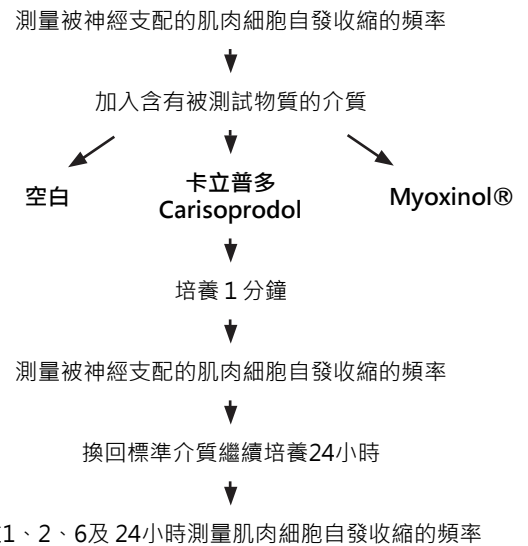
測量被神經支配的肌肉細胞自發收縮的頻率

加入含有被測試物質的介質

空白

卡立普多
Carisoprodol

Myoxinol®

培養 1 分鐘

測量被神經支配的肌肉細胞自發收縮的頻率

換回標準介質繼續培養24小時

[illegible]1、2、6及 24小時測量肌肉細胞自發收縮的頻率